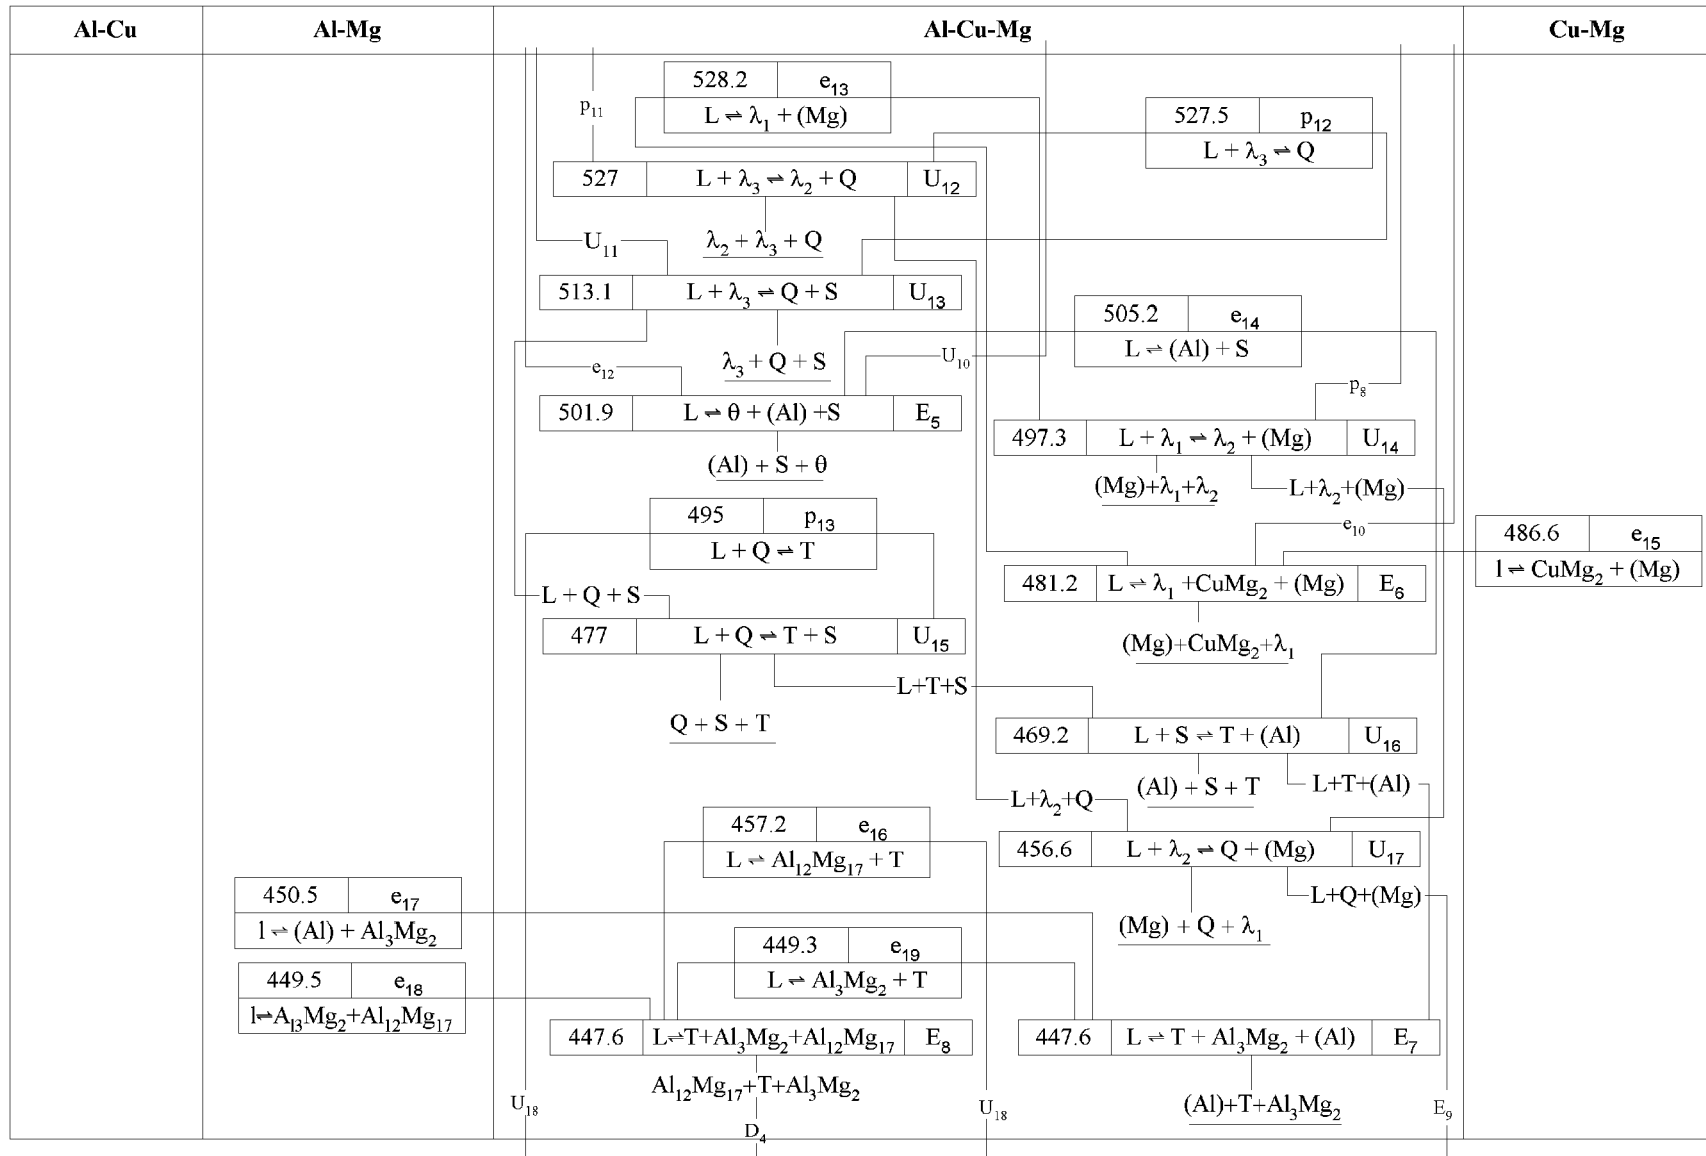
| Al-Cu | Al-Mg | Al-Cu-Mg | Cu-Mg |
|---|---|---|---|

| 528.2 | $e_{13}$ |
|---|---|
| $L \rightleftharpoons \lambda_1 + (Mg)$ | |

$p_{11}$

| 527.5 | $p_{12}$ |
|---|---|
| $L + \lambda_3 \rightleftharpoons Q$ | |

| 527 | $L + \lambda_3 \rightleftharpoons \lambda_2 + Q$ | $U_{12}$ |
|---|---|---|

$U_{11}$

$\lambda_2 + \lambda_3 + Q$

| 513.1 | $L + \lambda_3 \rightleftharpoons Q + S$ | $U_{13}$ |
|---|---|---|

| 505.2 | $e_{14}$ |
|---|---|
| $L \rightleftharpoons (Al) + S$ | |

$\lambda_3 + Q + S$

$U_{10}$

$e_{12}$

| 501.9 | $L \rightleftharpoons \theta + (Al) + S$ | $E_5$ |
|---|---|---|

$p_8$

| 497.3 | $L + \lambda_1 \rightleftharpoons \lambda_2 + (Mg)$ | $U_{14}$ |
|---|---|---|

$(Al) + S + \theta$

$(Mg)+\lambda_1+\lambda_2$

$L+\lambda_2+(Mg)$

| 495 | $p_{13}$ |
|---|---|
| $L + Q \rightleftharpoons T$ | |

$e_{10}$

| 486.6 | $e_{15}$ |
|---|---|
| $l \rightleftharpoons CuMg_2 + (Mg)$ | |

$L + Q + S$

| 481.2 | $L \rightleftharpoons \lambda_1 + CuMg_2 + (Mg)$ | $E_6$ |
|---|---|---|

| 477 | $L + Q \rightleftharpoons T + S$ | $U_{15}$ |
|---|---|---|

$(Mg)+CuMg_2+\lambda_1$

$L+T+S$

$Q + S + T$

| 469.2 | $L + S \rightleftharpoons T + (Al)$ | $U_{16}$ |
|---|---|---|

$(Al) + S + T$

$L+T+(Al)$

$L+\lambda_2+Q$

| 457.2 | $e_{16}$ |
|---|---|
| $L \rightleftharpoons Al_{12}Mg_{17} + T$ | |

| 456.6 | $L + \lambda_2 \rightleftharpoons Q + (Mg)$ | $U_{17}$ |
|---|---|---|

| 450.5 | $e_{17}$ |
|---|---|
| $l \rightleftharpoons (Al) + Al_3Mg_2$ | |

$L+Q+(Mg)$

$(Mg) + Q + \lambda_1$

| 449.3 | $e_{19}$ |
|---|---|
| $L \rightleftharpoons Al_3Mg_2 + T$ | |

| 449.5 | $e_{18}$ |
|---|---|
| $l \rightleftharpoons Al_{13}Mg_2+Al_{12}Mg_{17}$ | |

| 447.6 | $L \rightleftharpoons T+Al_3Mg_2+Al_{12}Mg_{17}$ | $E_8$ |
|---|---|---|

| 447.6 | $L \rightleftharpoons T + Al_3Mg_2 + (Al)$ | $E_7$ |
|---|---|---|

$Al_{12}Mg_{17}+T+Al_3Mg_2$

$U_{18}$

$U_{18}$

$(Al)+T+Al_3Mg_2$

$E_9$

$D_4$